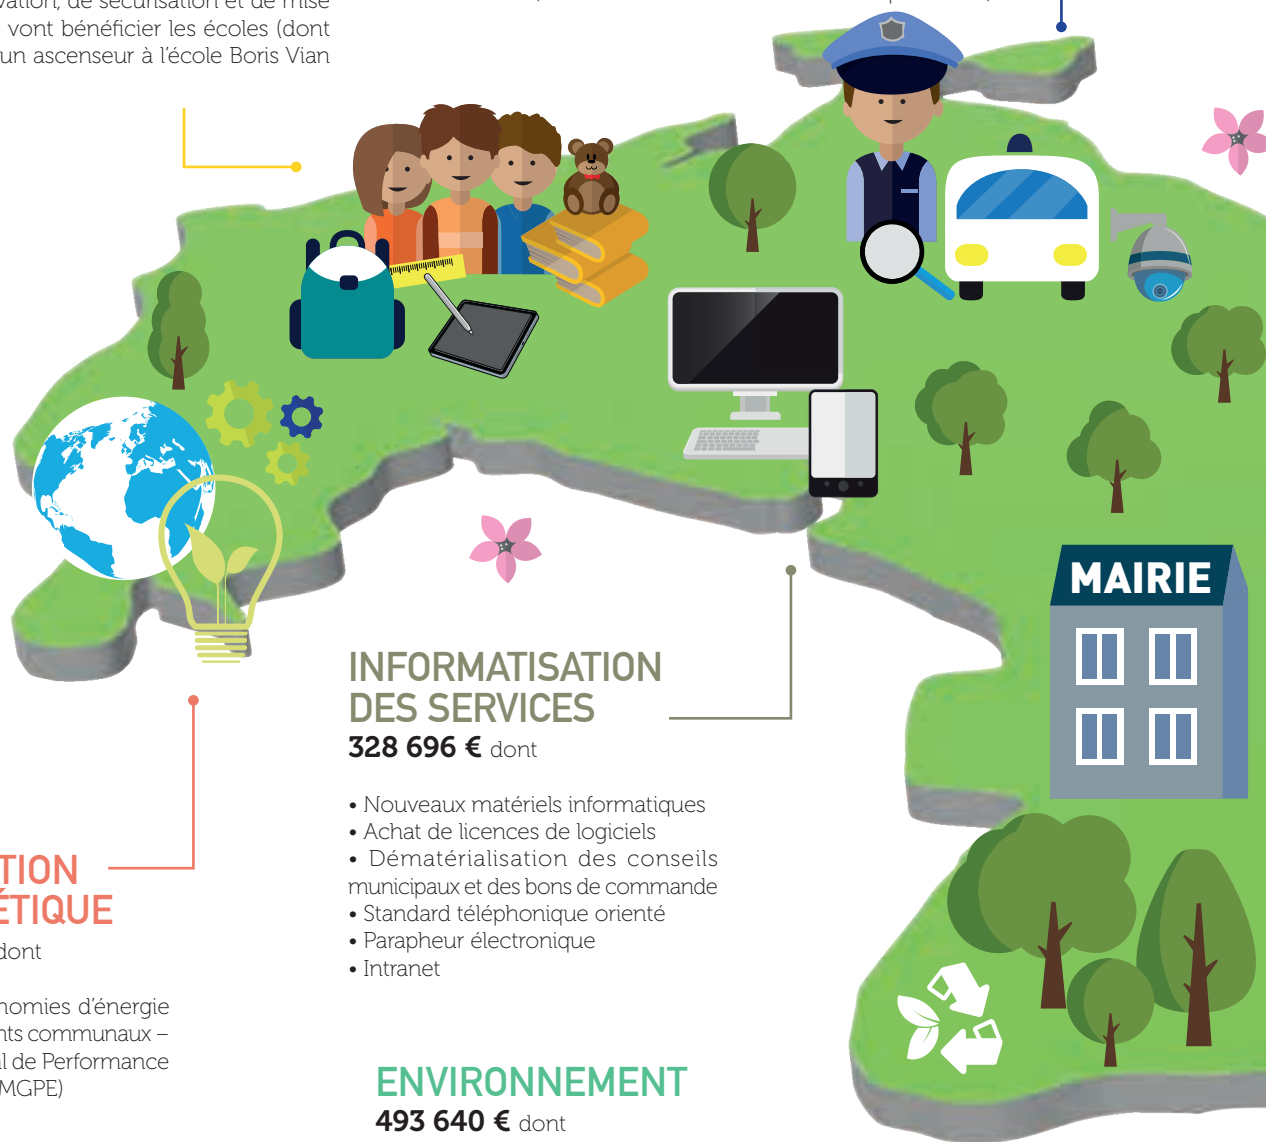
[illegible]vation, de sécurisation et de mise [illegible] vont bénéficier les écoles (dont un ascenseur à l'école Boris Vian

MAIRIE

INFORMATISATION DES SERVICES
328 696 € dont

• Nouveaux matériels informatiques
• Achat de licences de logiciels
• Dématérialisation des conseils municipaux et des bons de commande
• Standard téléphonique orienté
• Parapheur électronique
• Intranet

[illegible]TION
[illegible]ÉTIQUE
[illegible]dont

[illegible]nomies d'énergie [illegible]nts communaux – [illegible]l de Performance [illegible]MGPE)

ENVIRONNEMENT
493 640 € dont